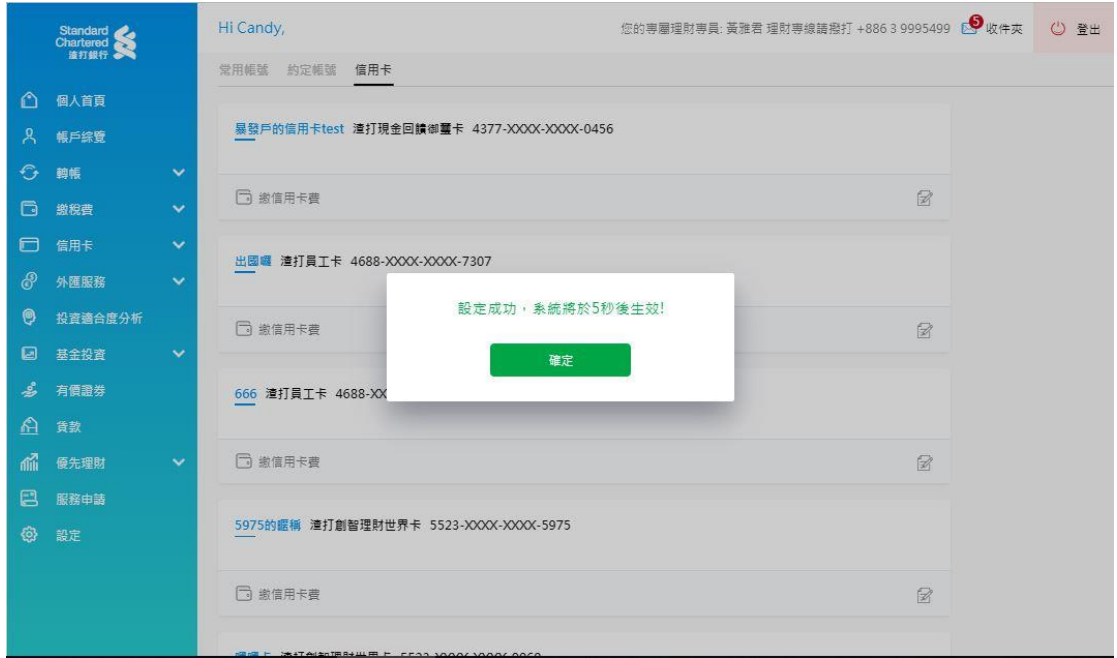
Standard Chartered 渣打銀行

個人首頁
帳戶綜覽
轉帳
繳稅費
信用卡
外匯服務
投資適合度分析
基金投資
有價證券
貸款
優先理財
服務申請
設定

Hi Candy,

您的專屬理財專員: 黃雅君 理財專線請撥打 +886 3 9995499 5 收件夾 登出

常用帳號 約定帳號 信用卡

暴發戶的信用卡test 渣打現金回饋御璽卡 4377-XXXX-XXXX-0456

繳信用卡費

出國囉 渣打員工卡 4688-XXXX-XXXX-7307

繳信用卡費

666 渣打員工卡 4688-XX

繳信用卡費

5975的暱稱 渣打創智理財世界卡 5523-XXXX-XXXX-5975

繳信用卡費

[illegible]

設定成功，系統將於5秒後生效!

確定